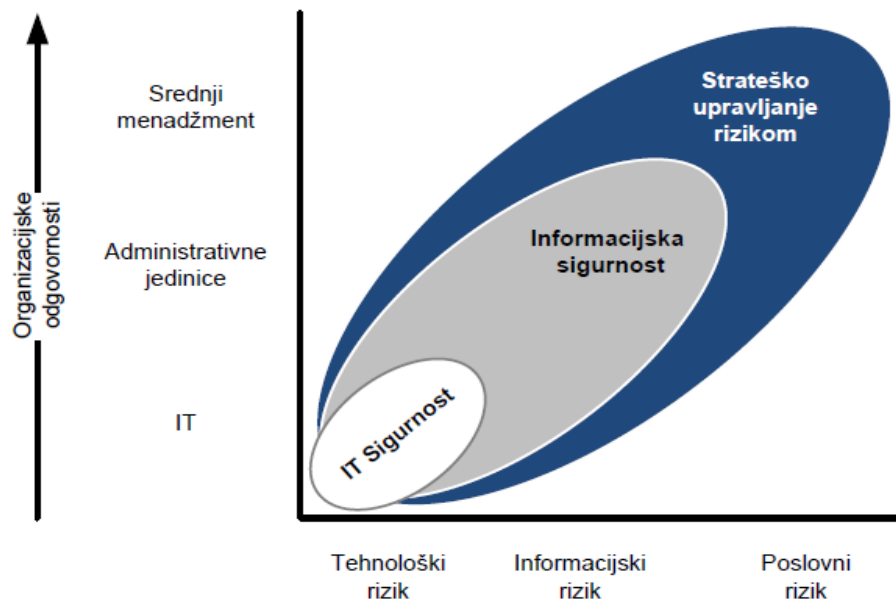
Organizacijske odgovornosti

Srednji menadžment

Administrativne jedinice

IT

Strateško upravljanje rizikom

Informacijska sigurnost

IT Sigurnost

Tehnološki rizik

Informacijski rizik

Poslovni rizik